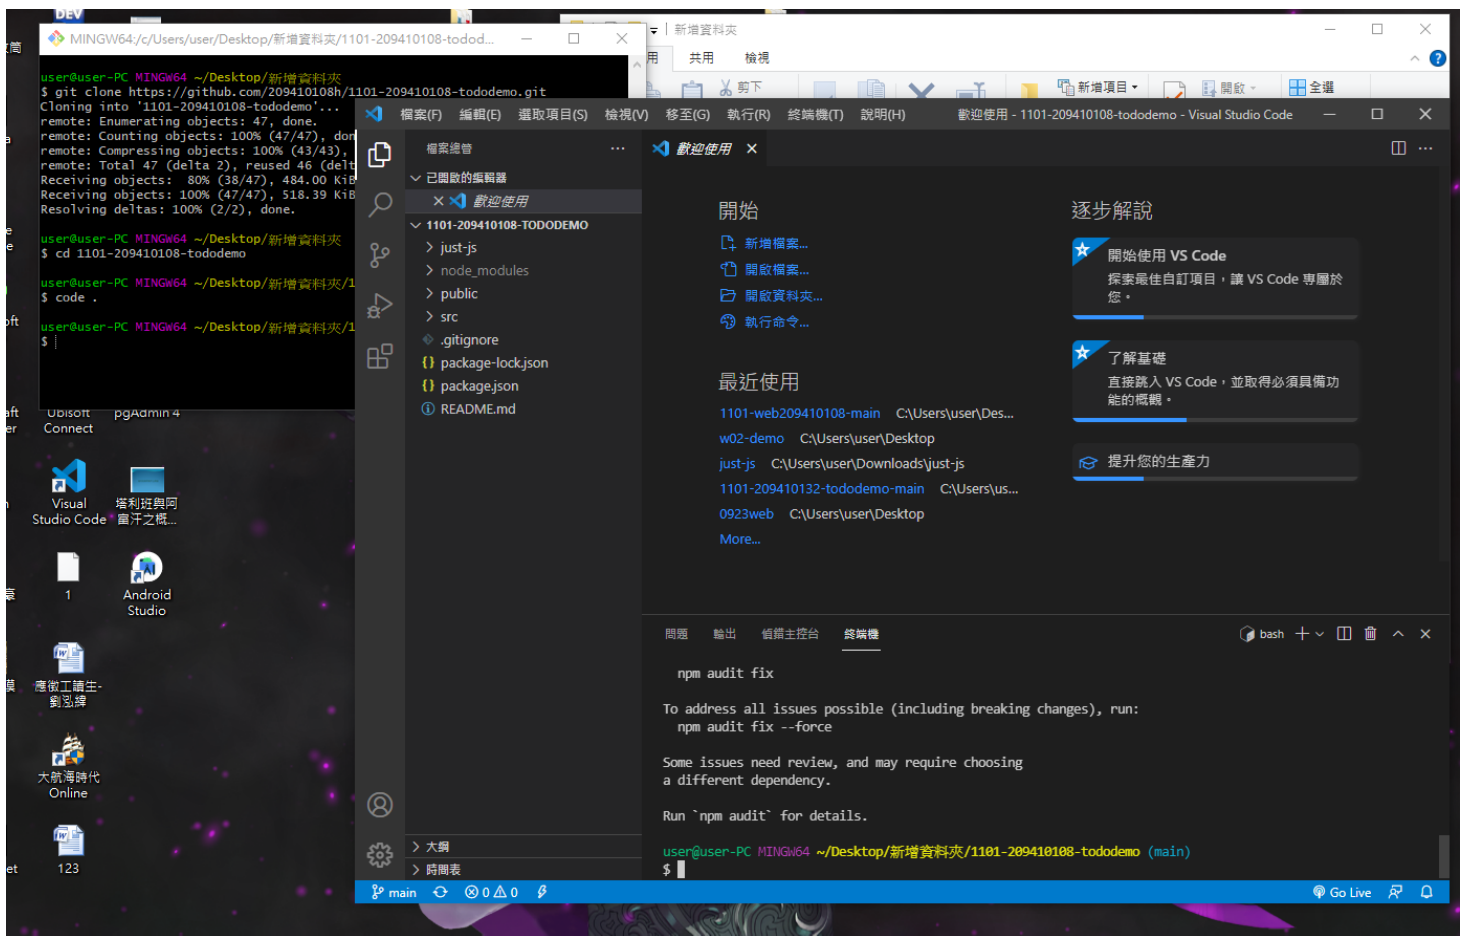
DEV

MINGW64:/c/Users/user/Desktop/新增資料夾/1101-209410108-todod...

user@user-PC MINGW64 ~/Desktop/新增資料夾
$ git clone https://github.com/209410108h/1101-209410108-tododemo.git
Cloning into '1101-209410108-tododemo'...
remote: Enumerating objects: 47, done.
remote: Counting objects: 100% (47/47), don
remote: Compressing objects: 100% (43/43),
remote: Total 47 (delta 2), reused 46 (delt
Receiving objects: 80% (38/47), 484.00 KiB
Receiving objects: 100% (47/47), 518.39 KiB
Resolving deltas: 100% (2/2), done.

user@user-PC MINGW64 ~/Desktop/新增資料夾
$ cd 1101-209410108-tododemo

user@user-PC MINGW64 ~/Desktop/新增資料夾/1
$ code .

user@user-PC MINGW64 ~/Desktop/新增資料夾/1
$

新增資料夾
共用 檢視
剪下 新增項目 開啟 全選

檔案(F) 編輯(E) 選取項目(S) 檢視(V) 移至(G) 執行(R) 終端機(T) 說明(H) 歡迎使用 - 1101-209410108-tododemo - Visual Studio Code

檔案總管
已開啟的編輯器
× 歡迎使用
1101-209410108-TODODEMO
just-js
node_modules
public
src
.gitignore
package-lock.json
package.json
README.md

大綱
時間表

歡迎使用 ×

開始
新增檔案...
開啟檔案...
開啟資料夾...
執行命令...

最近使用
1101-web209410108-main C:\Users\user\Des...
w02-demo C:\Users\user\Desktop
just-js C:\Users\user\Downloads\just-js
1101-209410132-tododemo-main C:\Users\us...
0923web C:\Users\user\Desktop
More...

逐步解說
開始使用 VS Code
探索最佳自訂項目，讓 VS Code 專屬於您。
了解基礎
直接跳入 VS Code，並取得必須具備功能的概觀。
提升您的生產力

問題 輸出 偵錯主控台 終端機 bash

npm audit fix

To address all issues possible (including breaking changes), run:
npm audit fix --force

Some issues need review, and may require choosing
a different dependency.

Run `npm audit` for details.

user@user-PC MINGW64 ~/Desktop/新增資料夾/1101-209410108-tododemo (main)
$

main ⊗0 ⚠0 Go Live

Ubisoft Connect
pgAdmin 4
Visual Studio Code
塔利班與阿富汗之概...
1
Android Studio
產徵工讀生-劉泓緯
大航海時代 Online
123